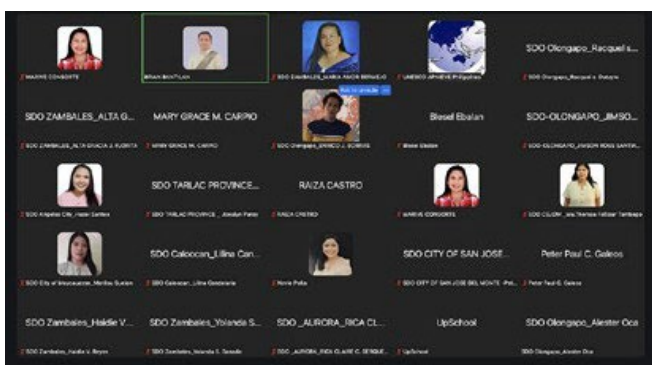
MARIVIC CONSORTE

BRIAN BANTILAN

SDO ZAMBALES_MARIA RAIZA BERMEJO

UNESCO APNIEVE Philippines

SDO Olongapo_Racquel s...

SDO Olongapo_Racquel s. Dabuyan

SDO ZAMBALES_ALTA G...

SDO ZAMBALES_ALTA GRACIA J. FLORITA

MARY GRACE M. CARPIO

MARY GRACE M. CARPIO

SDO Olongapo_ERRICO J. SOBREVE

Blesel Ebalan

Blesel Ebalan

SDO-OLONGAPO_JIMSO...

SDO-OLONGAPO_JIMSON ROSS SANTIA...

SDO Angeles City_Hazel Santos

SDO TARLAC PROVINCE...

SDO TARLAC PROVINCE_ Jocelyn Perez

RAIZA CASTRO

RAIZA CASTRO

MARIVIC CONSORTE

SDO CLSDM_Ma.Theresa Feliciar Tambago

SDO City of Meycauayan_Marites Surian

SDO Caloocan_Lilina Can...

SDO Caloocan_Lilina Candelaria

Novie Peña

SDO CITY OF SAN JOSE...

SDO CITY OF SAN JOSE DEL MONTE - Pel...

Peter Paul C. Galeos

Peter Paul C. Galeos

SDO Zambales_Haidie V...

SDO Zambales_Haidie V. Reyes

SDO Zambales_Yolanda S...

SDO Zambales_Yolanda S. Sasado

SDO _AURORA_RICA CL...

SDO _AURORA_RICA CLAIRE C. SERQUE...

UpSchool

UpSchool

SDO Olongapo_Alester Oca

SDO Olongapo_Alester Oca